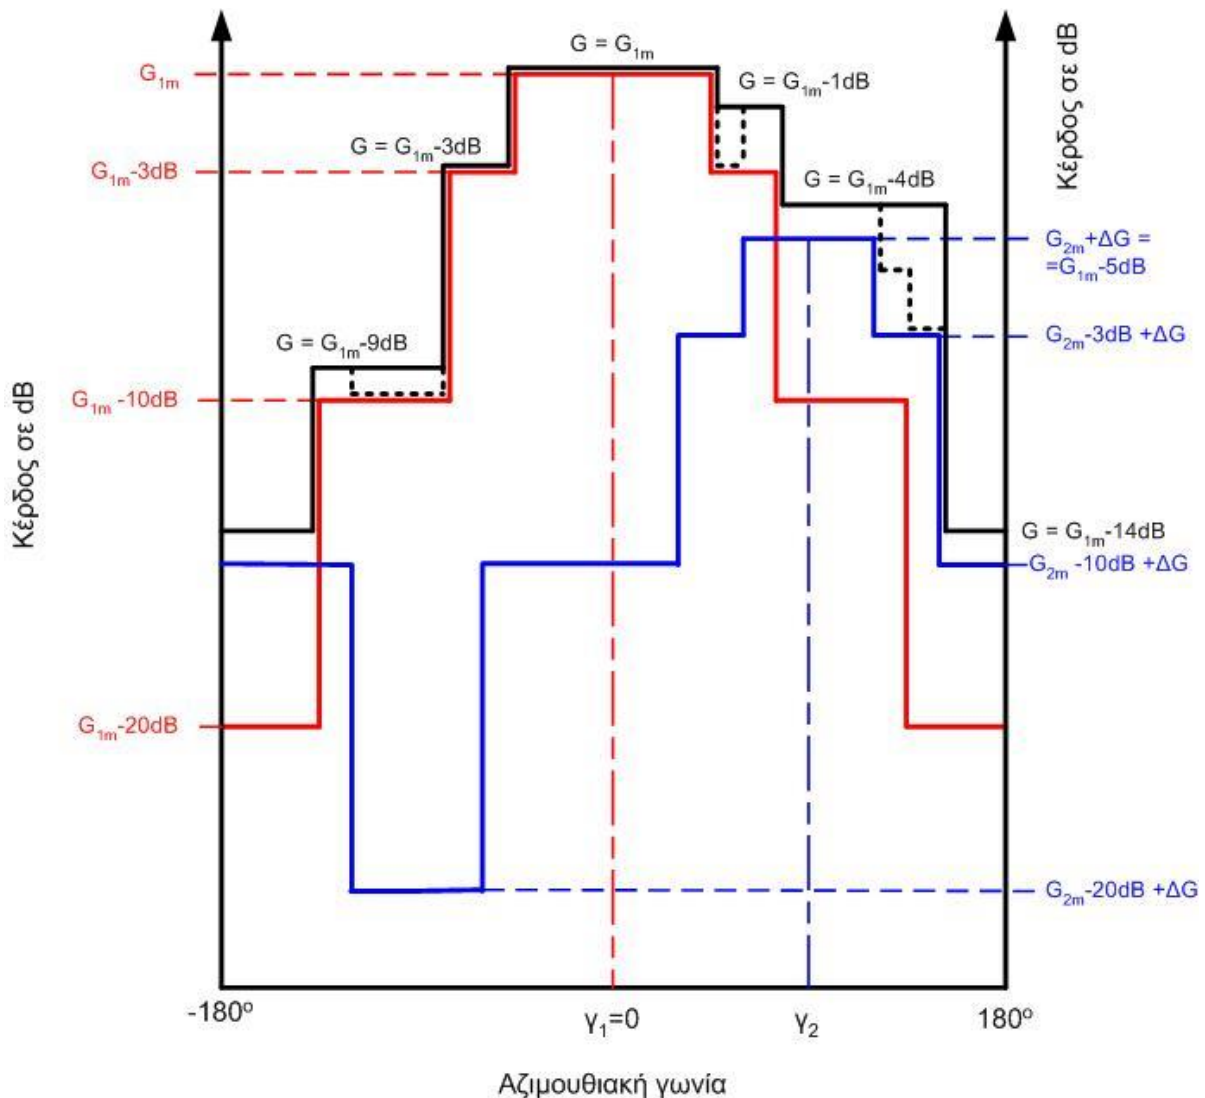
Κέρδος σε dB

$G = G_{1m}$

$G_{1m}$

$G = G_{1m}$-1dB

Κέρδος σε dB

$G = G_{1m}$-3dB

$G_{1m}$-3dB

$G = G_{1m}$-4dB

$G_{2m}+\Delta G$ = $=G_{1m}$-5dB

$G_{2m}$-3dB $+\Delta G$

$G = G_{1m}$-9dB

$G_{1m}$ -10dB

$G = G_{1m}$-14dB

$G_{2m}$ -10dB $+\Delta G$

$G_{1m}$-20dB

$G_{2m}$-20dB $+\Delta G$

-180°

$\gamma_1$=0

$\gamma_2$

180°

Αζιμουθιακή γωνία